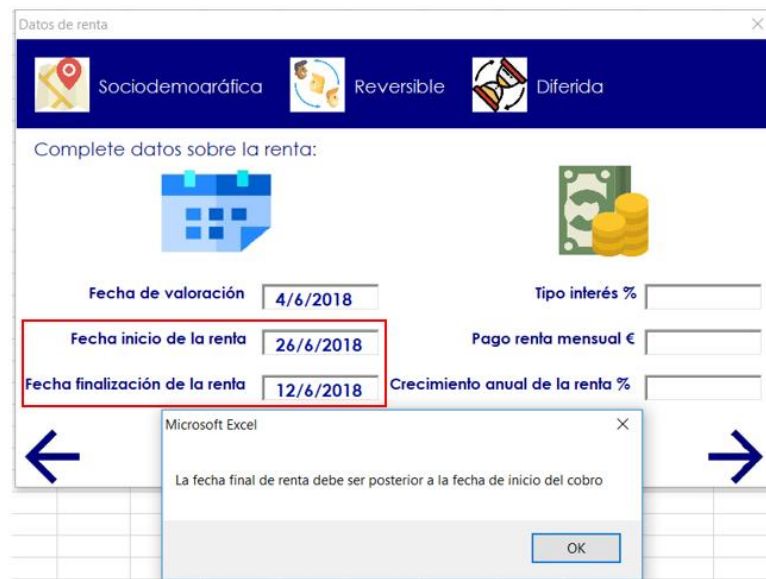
Datos de renta

Sociodemográfica

Reversible

Diferida

Complete datos sobre la renta:

Fecha de valoración 4/6/2018

Tipo interés %

Fecha inicio de la renta 26/6/2018

Pago renta mensual €

Fecha finalización de la renta 12/6/2018

Crecimiento anual de la renta %

Microsoft Excel

La fecha final de renta debe ser posterior a la fecha de inicio del cobro

OK